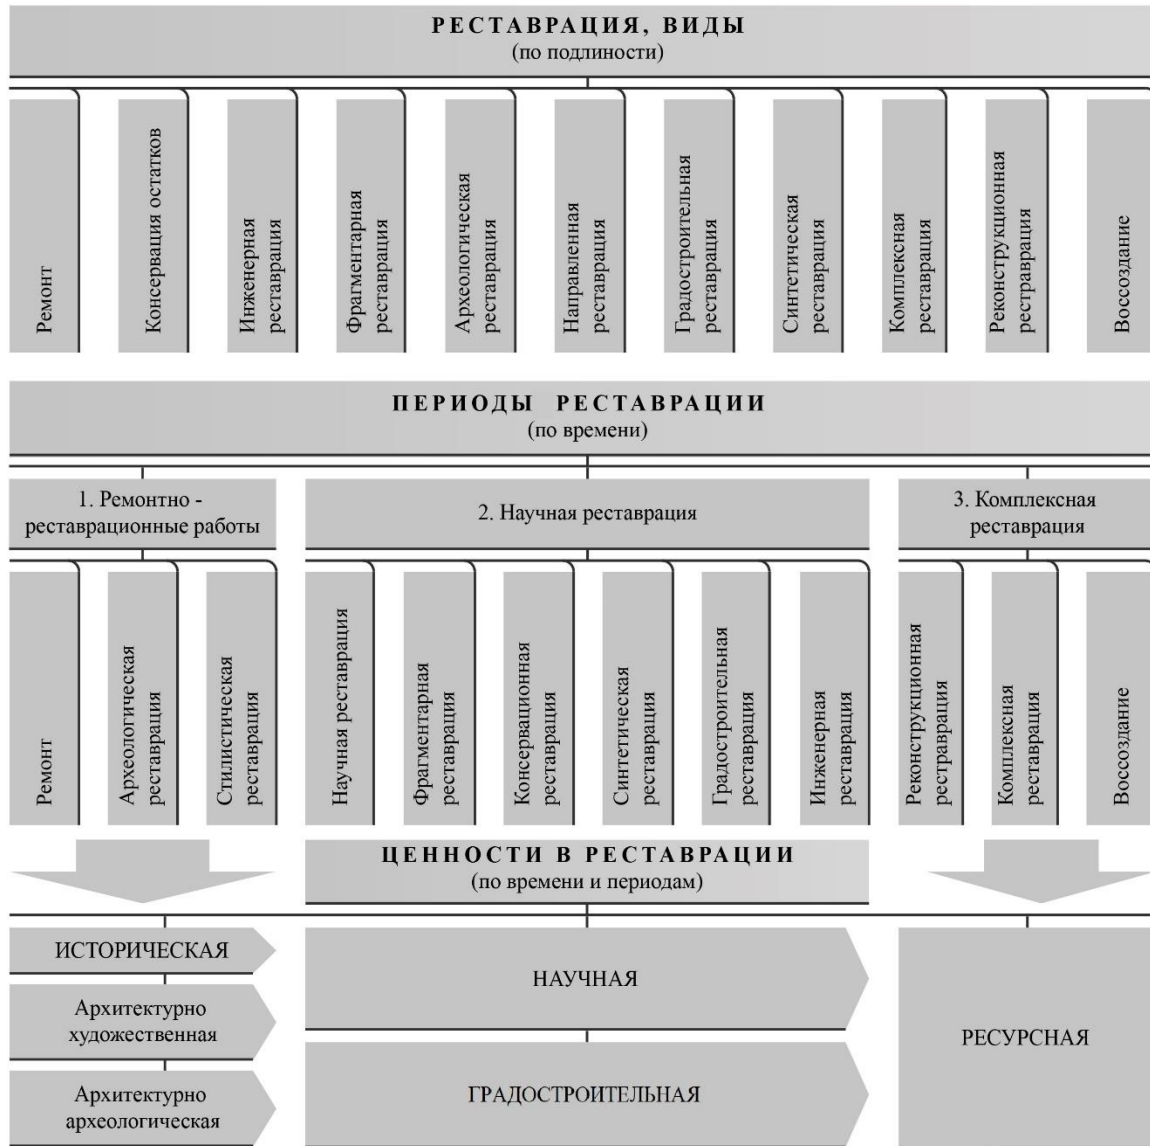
РЕСТАВРАЦИЯ, ВИДЫ
(по подлинности)

Ремонт

Консервация остатков

Инженерная реставрация

Фрагментарная реставрация

Археологическая реставрация

Направленная реставрация

Градостроительная реставрация

Синтетическая реставрация

Комплексная реставрация

Реконструкционная реставрация

Воссоздание

ПЕРИОДЫ РЕСТАВРАЦИИ
(по времени)

1. Ремонтно - реставрационные работы

2. Научная реставрация

3. Комплексная реставрация

Ремонт

Археологическая реставрация

Стилистическая реставрация

Научная реставрация

Фрагментарная реставрация

Консервационная реставрация

Синтетическая реставрация

Градостроительная реставрация

Инженерная реставрация

Реконструкционная реставрация

Комплексная реставрация

Воссоздание

ЦЕННОСТИ В РЕСТАВРАЦИИ
(по времени и периодам)

ИСТОРИЧЕСКАЯ

Архитектурно художественная

Архитектурно археологическая

НАУЧНАЯ

ГРАДОСТРОИТЕЛЬНАЯ

РЕСУРСНАЯ